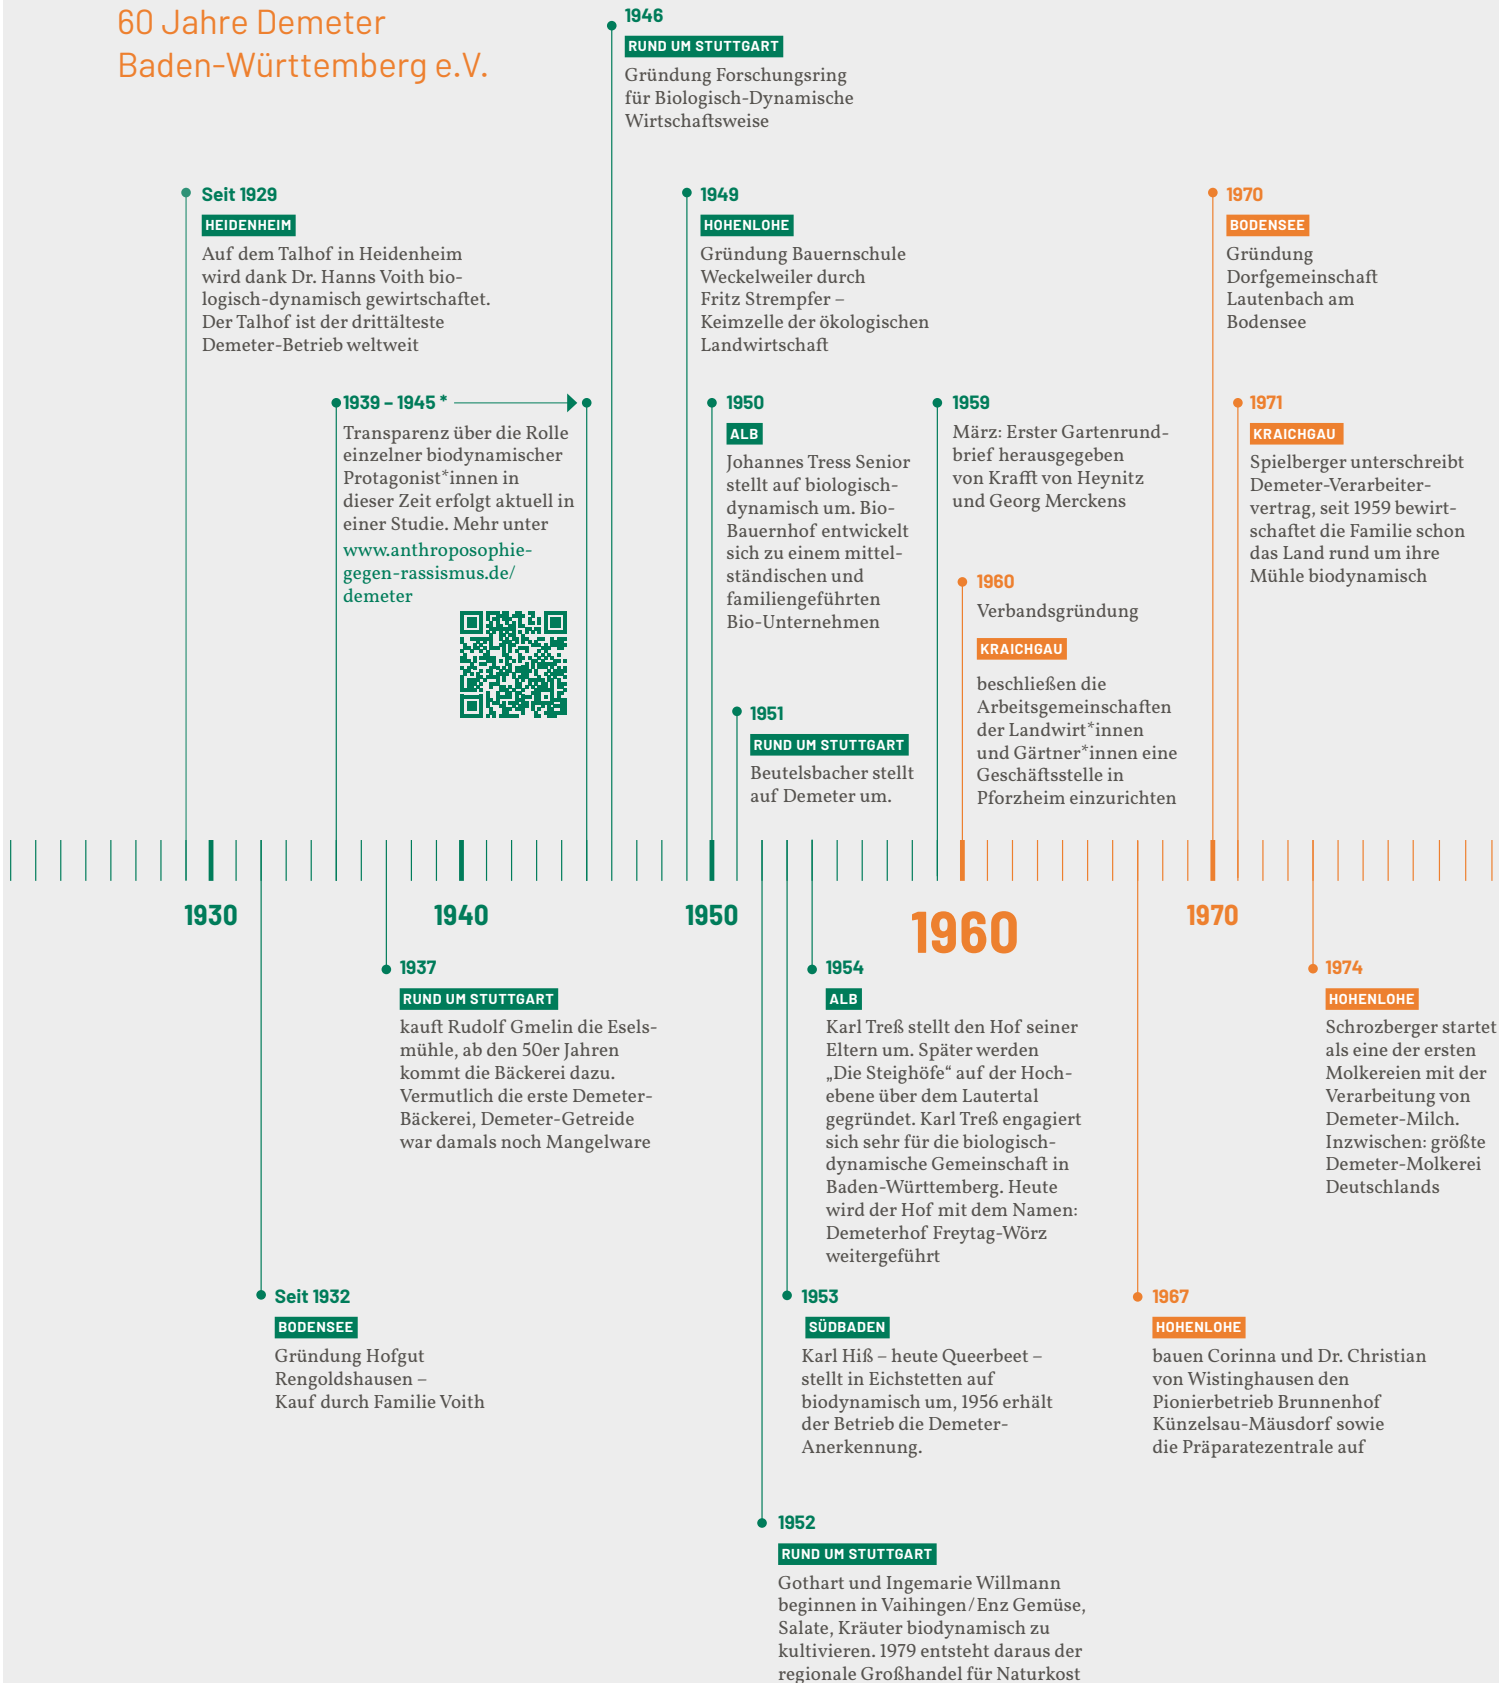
60 Jahre Demeter Baden-Württemberg e.V.

1946
RUND UM STUTTGART
Gründung Forschungsring für Biologisch-Dynamische Wirtschaftsweise

Seit 1929
HEIDENHEIM
Auf dem Talhof in Heidenheim wird dank Dr. Hanns Voith biologisch-dynamisch gewirtschaftet. Der Talhof ist der drittälteste Demeter-Betrieb weltweit

1939 – 1945 *
Transparenz über die Rolle einzelner biodynamischer Protagonist*innen in dieser Zeit erfolgt aktuell in einer Studie. Mehr unter www.anthroposophie-gegen-rassismus.de/demeter

1949
HOHENLOHE
Gründung Bauernschule Weckelweiler durch Fritz Strempfer – Keimzelle der ökologischen Landwirtschaft

1950
ALB
Johannes Tress Senior stellt auf biologisch-dynamisch um. Bio-Bauernhof entwickelt sich zu einem mittelständischen und familiengeführten Bio-Unternehmen

1951
RUND UM STUTTGART
Beutelsbacher stellt auf Demeter um.

1959
März: Erster Gartenrundbrief herausgegeben von Krafft von Heynitz und Georg Merckens

1960
Verbandsgründung
KRAICHGAU
beschließen die Arbeitsgemeinschaften der Landwirt*innen und Gärtner*innen eine Geschäftsstelle in Pforzheim einzurichten

1970
BODENSEE
Gründung Dorfgemeinschaft Lautenbach am Bodensee

1971
KRAICHGAU
Spielberger unterschreibt Demeter-Verarbeitervertrag, seit 1959 bewirtschaftet die Familie schon das Land rund um ihre Mühle biodynamisch

1930
1940
1950
1960
1970

1937
RUND UM STUTTGART
kauft Rudolf Gmelin die Eselsmühle, ab den 50er Jahren kommt die Bäckerei dazu. Vermutlich die erste Demeter-Bäckerei, Demeter-Getreide war damals noch Mangelware

1954
ALB
Karl Treß stellt den Hof seiner Eltern um. Später werden „Die Steighöfe“ auf der Hochebene über dem Lautertal gegründet. Karl Treß engagiert sich sehr für die biologisch-dynamische Gemeinschaft in Baden-Württemberg. Heute wird der Hof mit dem Namen: Demeterhof Freytag-Wörz weitergeführt

1974
HOHENLOHE
Schrozberger startet als eine der ersten Molkereien mit der Verarbeitung von Demeter-Milch. Inzwischen: größte Demeter-Molkerei Deutschlands

Seit 1932
BODENSEE
Gründung Hofgut Rengoldshausen – Kauf durch Familie Voith

1953
SÜDBADEN
Karl Hiß – heute Queerbeet – stellt in Eichstetten auf biodynamisch um, 1956 erhält der Betrieb die Demeter-Anerkennung.

1967
HOHENLOHE
bauen Corinna und Dr. Christian von Wistinghausen den Pionierbetrieb Brunnenhof Künzelsau-Mäusdorf sowie die Präparatezentrale auf

1952
RUND UM STUTTGART
Gothart und Ingemarie Willmann beginnen in Vaihingen/Enz Gemüse, Salate, Kräuter biodynamisch zu kultivieren. 1979 entsteht daraus der regionale Großhandel für Naturkost